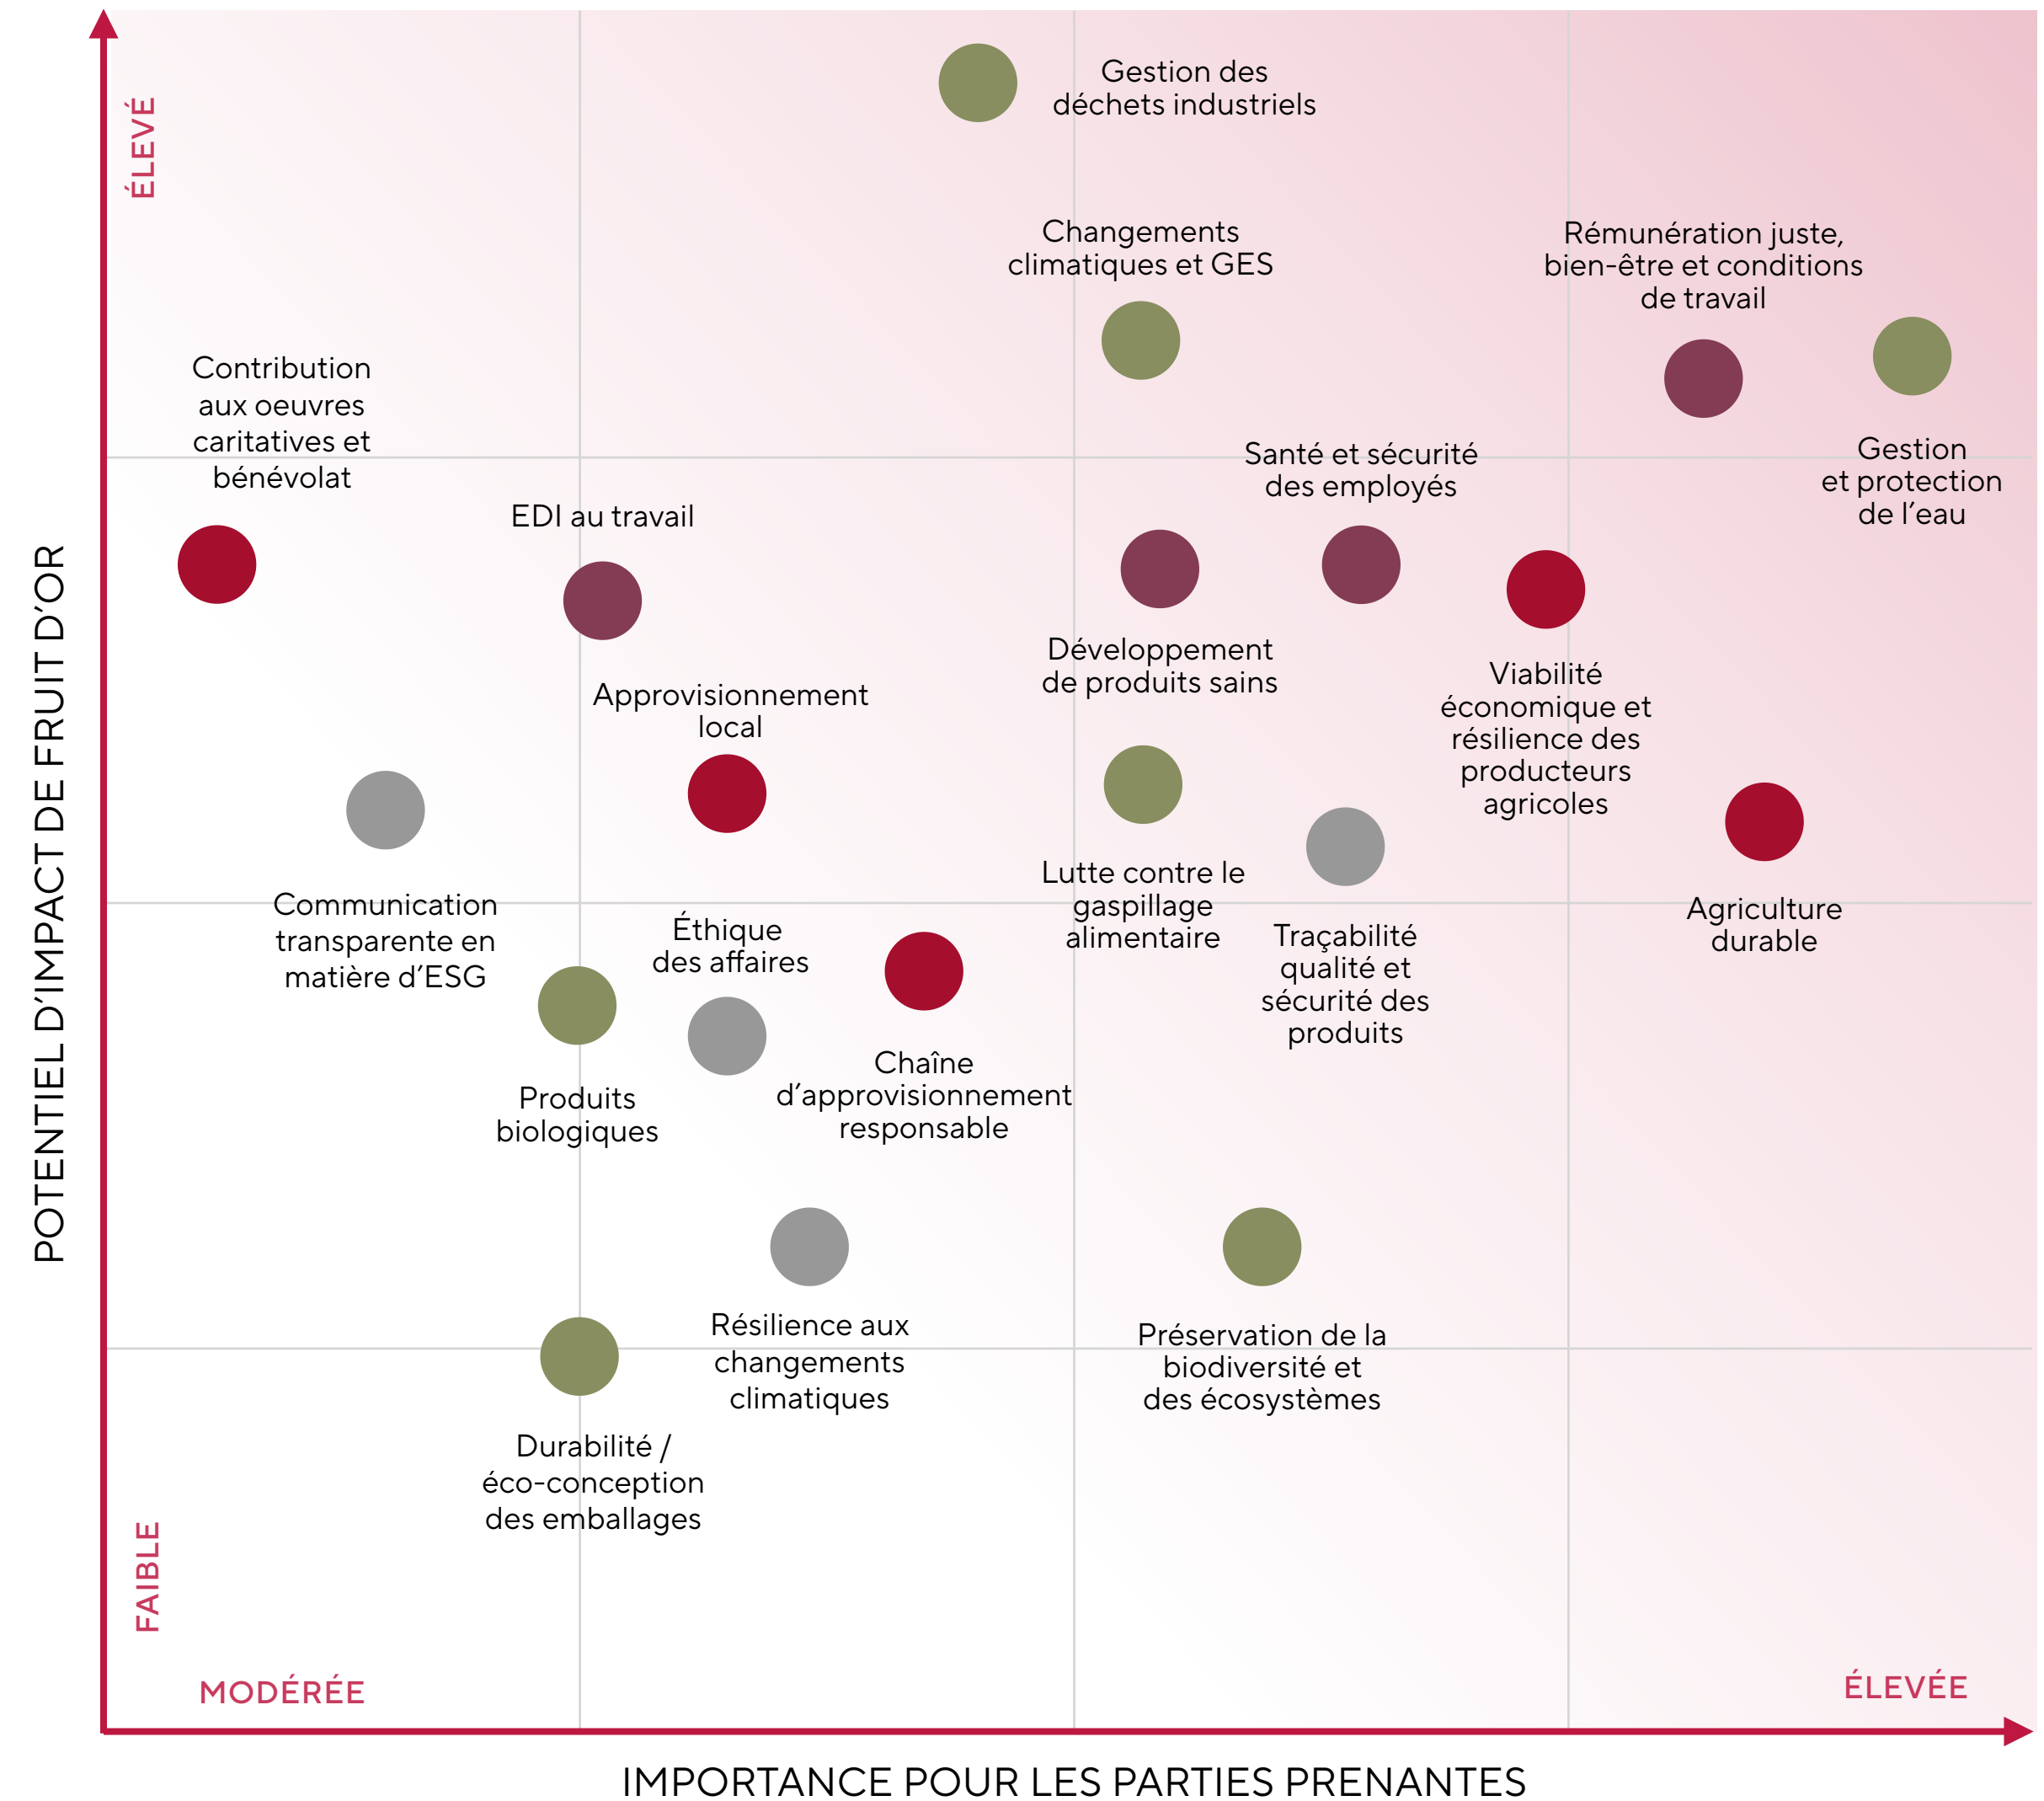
ÉLEVÉ

POTENTIEL D'IMPACT DE FRUIT D'OR

Gestion des déchets industriels

Changements climatiques et GES

Rémunération juste, bien-être et conditions de travail

Contribution aux oeuvres caritatives et bénévolat

Gestion et protection de l'eau

Santé et sécurité des employés

EDI au travail

Développement de produits sains

Approvisionnement local

Viabilité économique et résilience des producteurs agricoles

Lutte contre le gaspillage alimentaire

Communication transparente en matière d'ESG

Agriculture durable

Éthique des affaires

Traçabilité qualité et sécurité des produits

Chaîne d'approvisionnement responsable

Produits biologiques

Résilience aux changements climatiques

Préservation de la biodiversité et des écosystèmes

Durabilité / éco-conception des emballages

FAIBLE

MODÉRÉE

ÉLEVÉE

IMPORTANCE POUR LES PARTIES PRENANTES